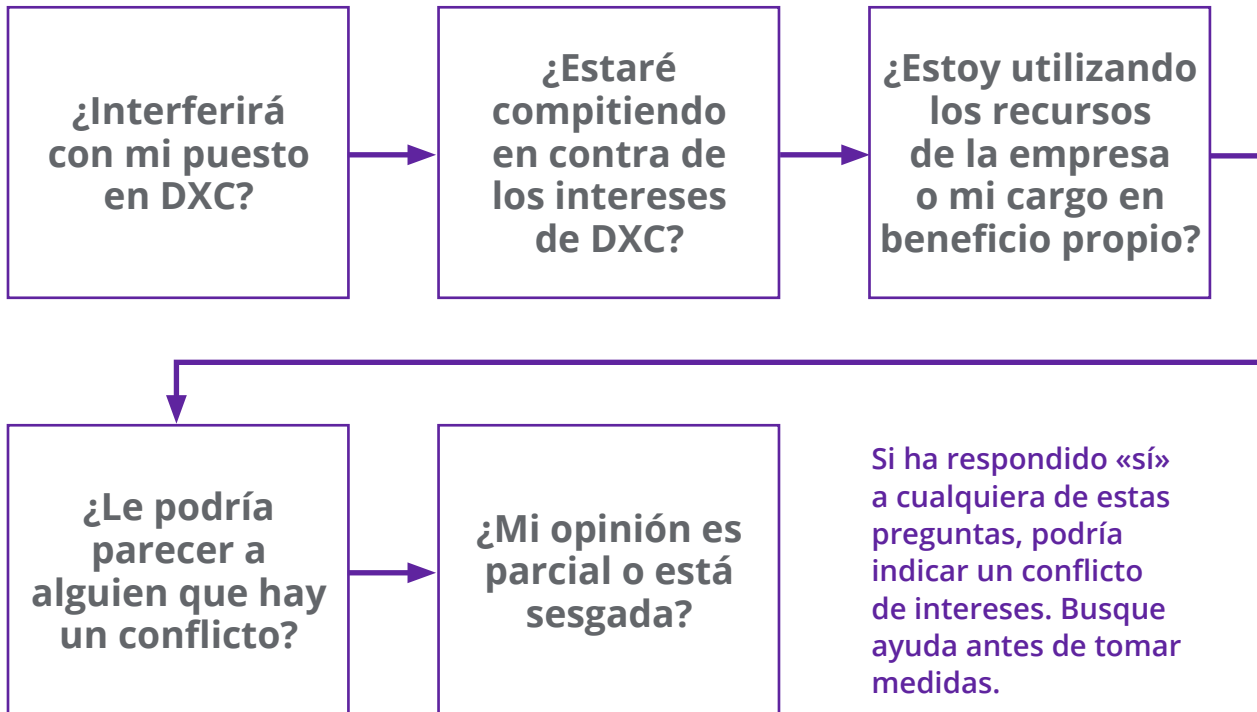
¿Interferirá con mi puesto en DXC?

¿Estaré compitiendo en contra de los intereses de DXC?

¿Estoy utilizando los recursos de la empresa o mi cargo en beneficio propio?

¿Le podría parecer a alguien que hay un conflicto?

¿Mi opinión es parcial o está sesgada?

Si ha respondido «sí» a cualquiera de estas preguntas, podría indicar un conflicto de intereses. Busque ayuda antes de tomar medidas.